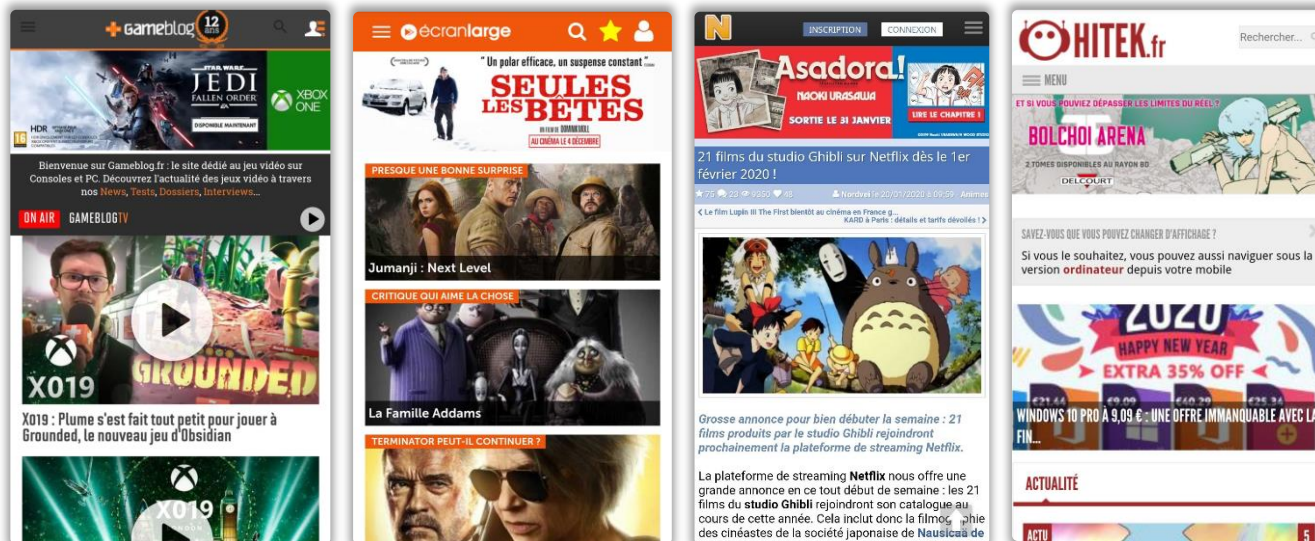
Gameblog 12 ans

STAR WARS JEDI FALLEN ORDER

XBOX ONE

DISPONIBLE MAINTENANT

Bienvenue sur Gameblog.fr : le site dédié au jeu vidéo sur Consoles et PC. Découvrez l'actualité des jeux vidéo à travers nos News, Tests, Dossiers, Interviews...

ON AIR GAMEBLOGTV

X019 GROUNDED

X019 : Plume s'est fait tout petit pour jouer à Grounded, le nouveau jeu d'Obsidian

X019

écranlarge

" Un polar efficace, un suspense constant "

SEULES LES BÊTES

AU CINÉMA LE 4 DÉCEMBRE

PRESQUE UNE BONNE SURPRISE

Jumanji : Next Level

CRITIQUE QUI AIME LA CHOSE

La Famille Addams

TERMINATOR PEUT-IL CONTINUER ?

N

INSCRIPTION CONNEXION

Asadora!

NAOKI URASAWA

SORTIE LE 31 JANVIER

LIRE LE CHAPITRE !

21 films du studio Ghibli sur Netflix dès le 1er février 2020 !

75 23 9350 48 Nordveil le 20/01/2020 à 09:59 · Animes

< Le film Lupin III The First bientôt au cinéma en France g... KARD à Paris : détails et tarifs dévoilés ! >

Grosse annonce pour bien débuter la semaine : 21 films produits par le studio Ghibli rejoindront prochainement la plateforme de streaming Netflix.

La plateforme de streaming Netflix nous offre une grande annonce en ce tout début de semaine : les 21 films du studio Ghibli rejoindront son catalogue au cours de cette année. Cela inclut donc la filmographie des cinéastes de la société japonaise de Nausicaä de

HITEK.fr

Rechercher...

MENU

ET SI VOUS POUVIEZ DÉPASSER LES LIMITES DU RÉEL ?

BOLCHOI ARENA

2 TOMES DISPONIBLES AU RAYON BD

DELCOURT

SAVEZ-VOUS QUE VOUS POUVEZ CHANGER D'AFFICHAGE ?

Si vous le souhaitez, vous pouvez aussi naviguer sous la version ordinateur depuis votre mobile

2020 HAPPY NEW YEAR EXTRA 35% OFF

WINDOWS 10 PRO À 9,09 € : UNE OFFRE IMMANQUABLE AVEC LA FIN...

ACTUALITÉ

ACTU